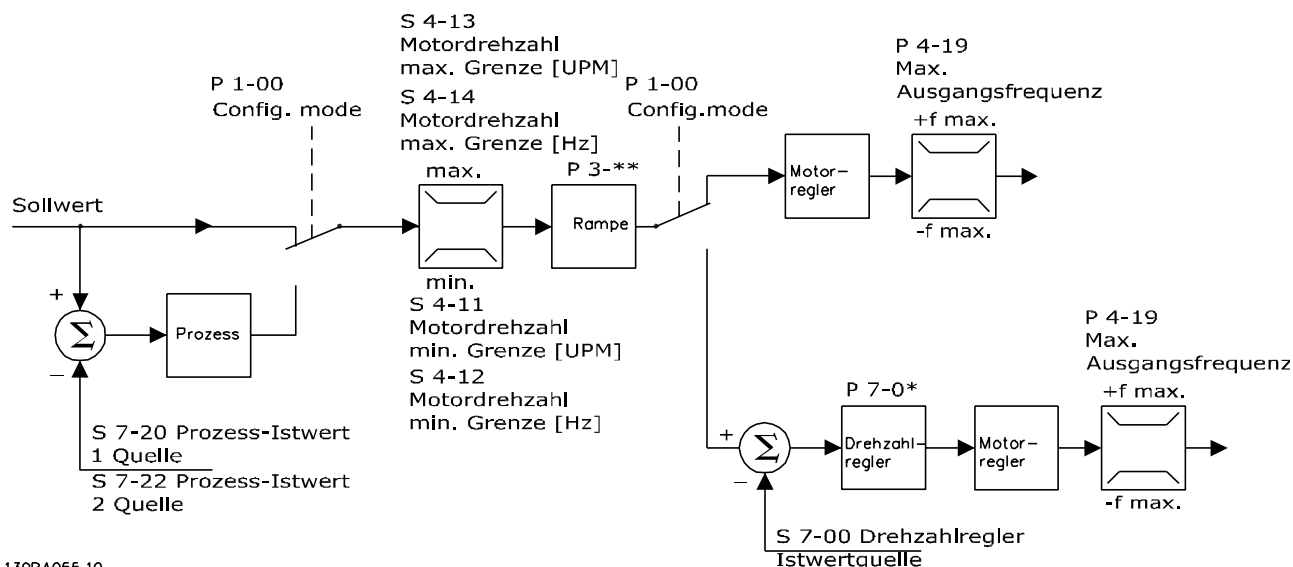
S 4-13
Motordrehzahl
max. Grenze [UPM]

S 4-14
Motordrehzahl
max. Grenze [Hz]

P 1-00
Config. mode

P 1-00
Config.mode

P 4-19
Max.
Ausgangsfrequenz

+f max.

-f max.

max.

min.

P 3-**

Rampe

Motor-regler

Sollwert

+

$\Sigma$

–

Prozess

S 4-11
Motordrehzahl
min. Grenze [UPM]

S 4-12
Motordrehzahl
min. Grenze [Hz]

S 7-20 Prozess-Istwert
1 Quelle

S 7-22 Prozess-Istwert
2 Quelle

P 4-19
Max.
Ausgangsfrequenz

+f max.

-f max.

P 7-0*

+

$\Sigma$

–

Drehzahl-regler

Motor-regler

S 7-00 Drehzahlregler
Istwertquelle

130BA055.10